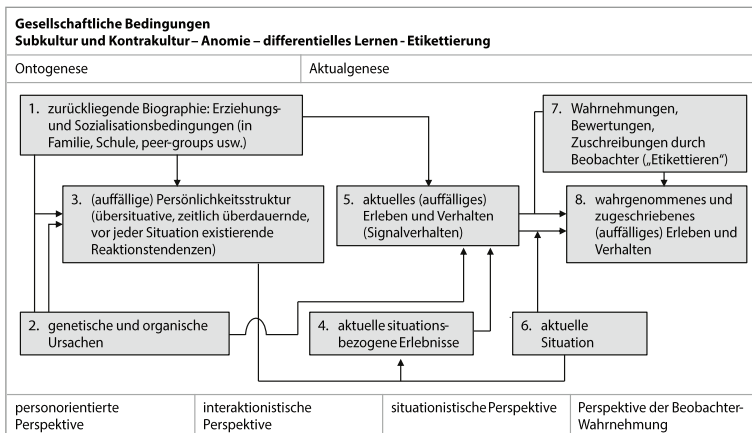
Gesellschaftliche Bedingungen
Subkultur und Kontrakultur – Anomie – differentielles Lernen - Etikettierung

Ontogenese

Aktualgenese

1. zurückliegende Biographie: Erziehungs- und Sozialisationsbedingungen (in Familie, Schule, peer-groups usw.)

3. (auffällige) Persönlichkeitsstruktur (übersituative, zeitlich überdauernde, vor jeder Situation existierende Reaktionstendenzen)

2. genetische und organische Ursachen

4. aktuelle situationsbezogene Erlebnisse

5. aktuelles (auffälliges) Erleben und Verhalten (Signalverhalten)

6. aktuelle Situation

7. Wahrnehmungen, Bewertungen, Zuschreibungen durch Beobachter („Etikettieren")

8. wahrgenommenes und zugeschriebenes (auffälliges) Erleben und Verhalten

personorientierte Perspektive

interaktionistische Perspektive

situationistische Perspektive

Perspektive der Beobachter-Wahrnehmung